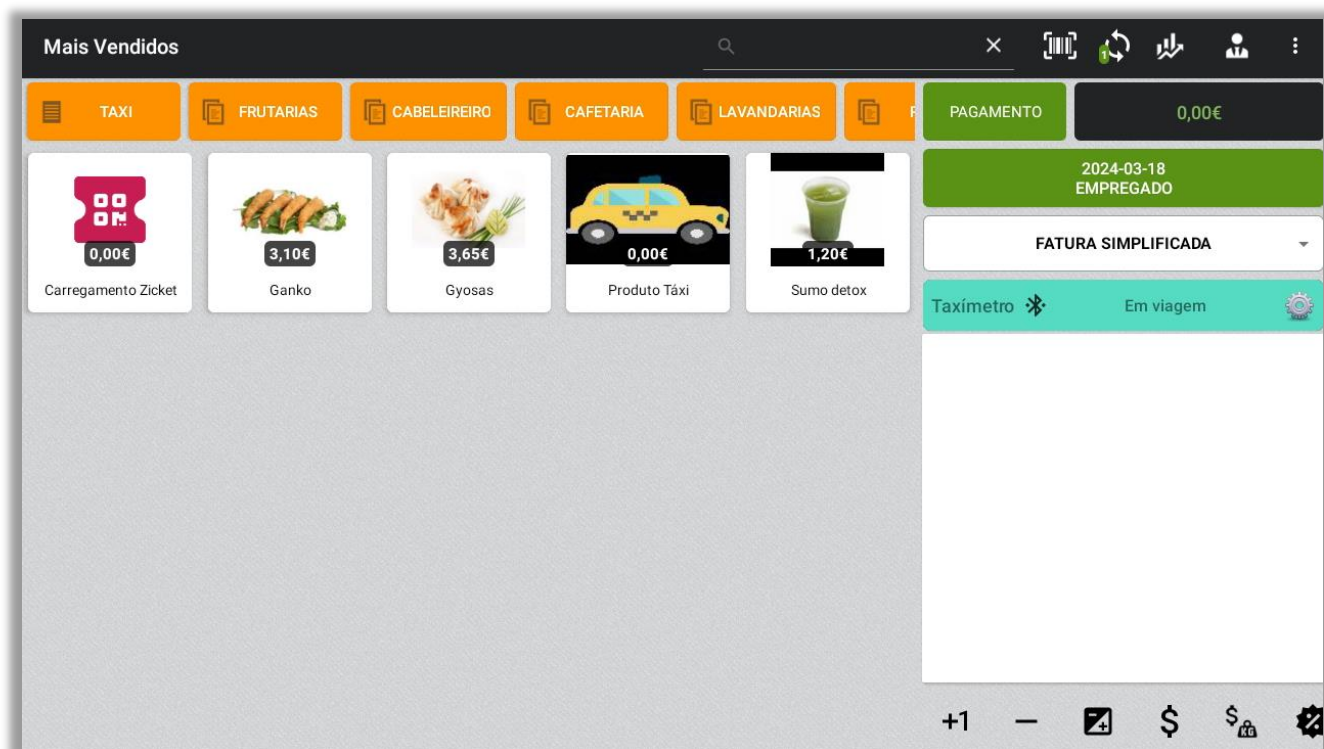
Mais Vendidos

TAXI
FRUTARIAS
CABELEIREIRO
CAFETARIA
LAVANDARIAS

PAGAMENTO
0,00€

0,00€
Carregamento Zicket

3,10€
Ganko

3,65€
Gyosas

0,00€
Produto Táxi

1,20€
Sumo detox

2024-03-18
EMPREGADO

FATURA SIMPLIFICADA

Taxímetro
Em viagem

+1
—
$